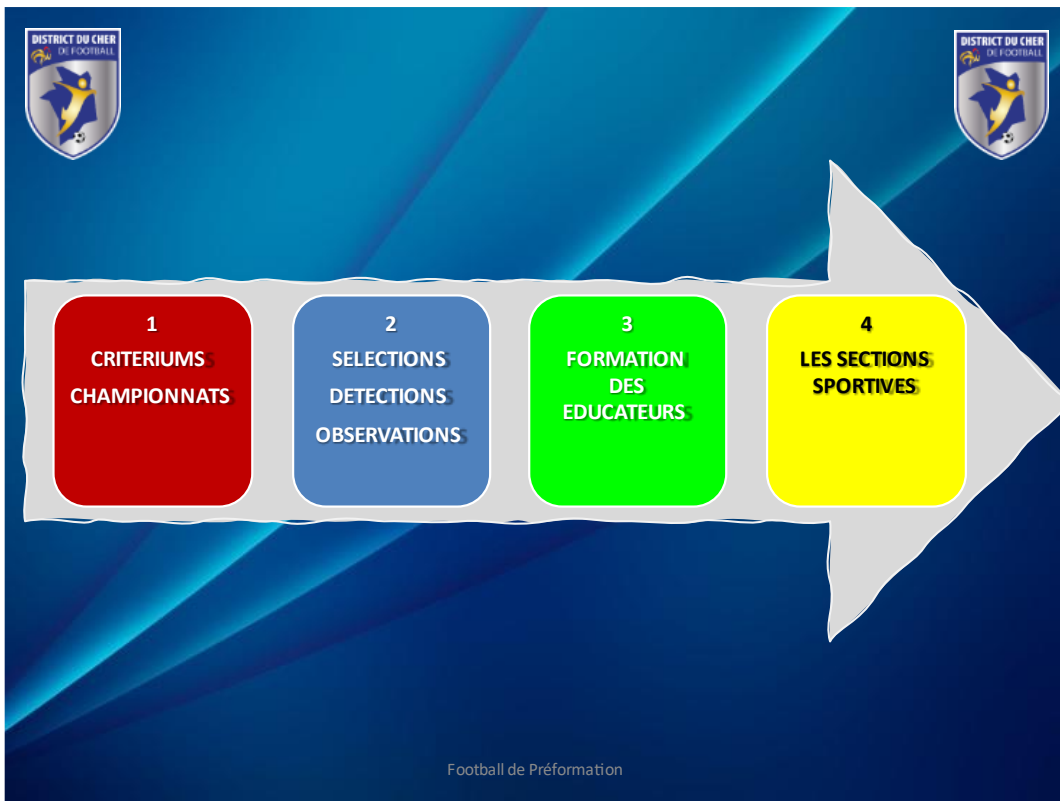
DISTRICT DU CHER DE FOOTBALL

DISTRICT DU CHER DE FOOTBALL

1
CRITERIUMS
CHAMPIONNATS

2
SELECTIONS
DETECTIONS
OBSERVATIONS

3
FORMATION DES EDUCATEURS

4
LES SECTIONS SPORTIVES

Football de Préformation